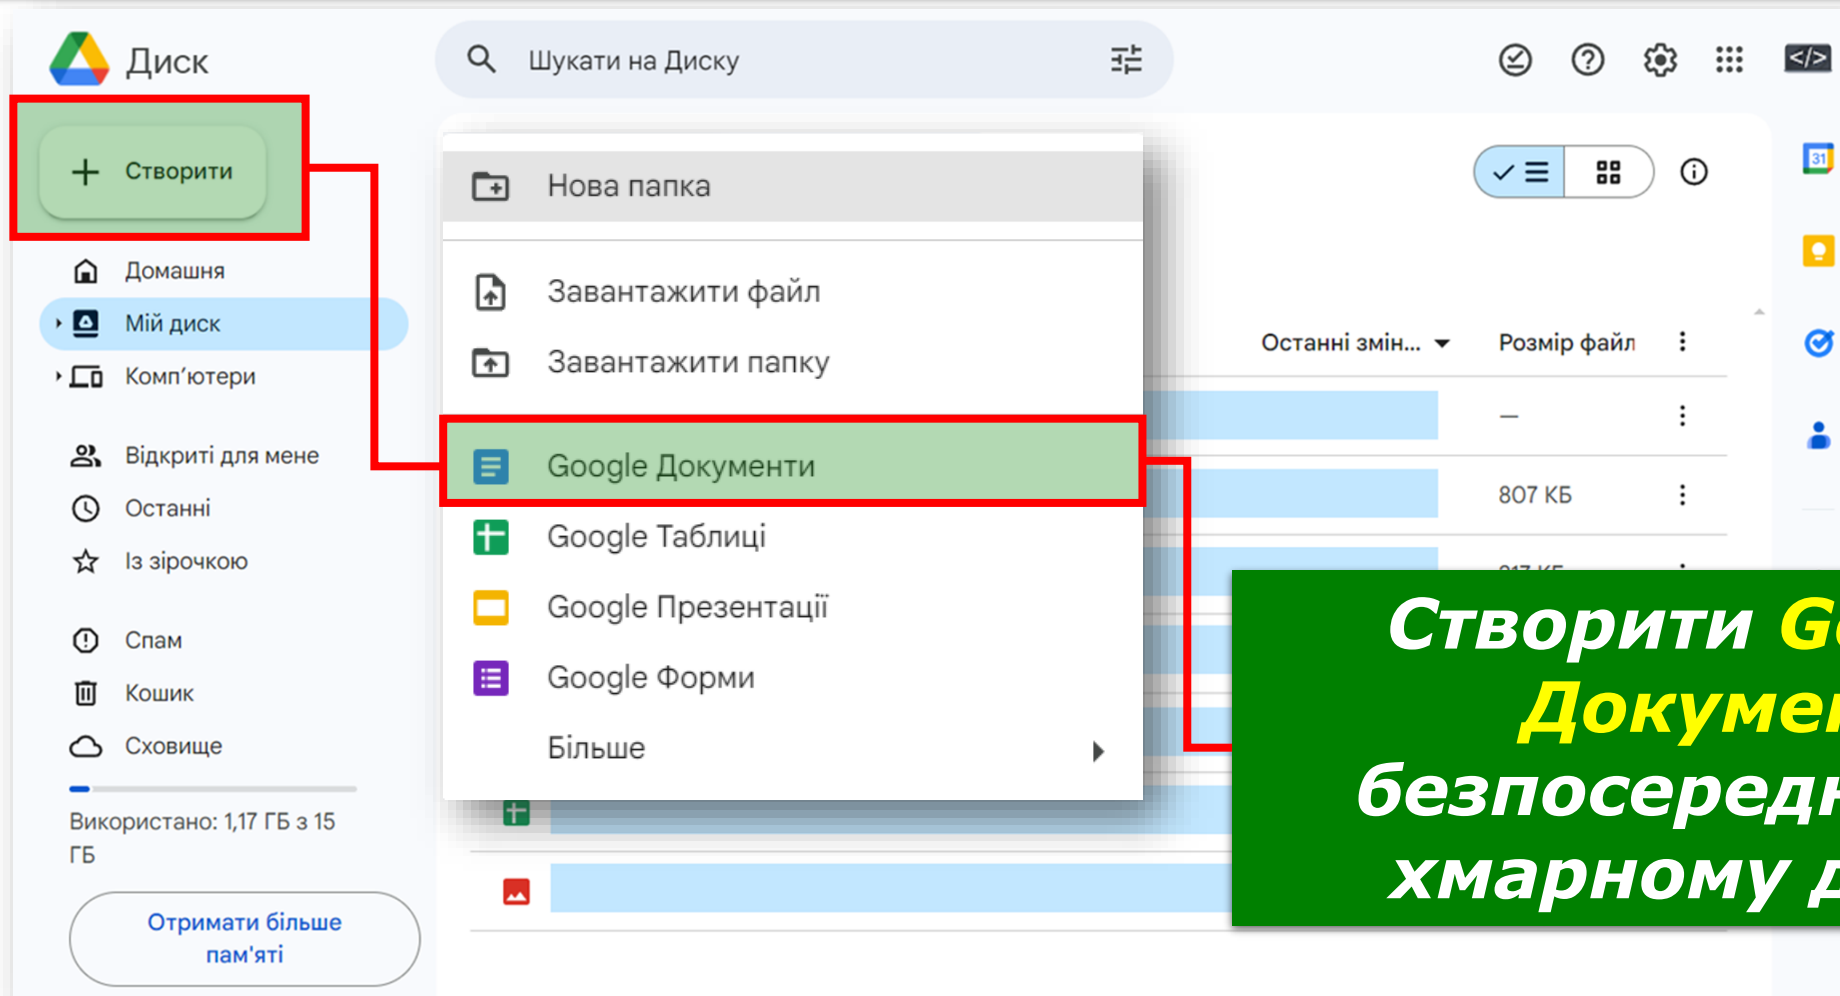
Диск

Шукати на Диску

Створити

Домашня

Мій диск

Комп'ютери

Відкриті для мене

Останні

Із зірочкою

Спам

Кошик

Сховище

Використано: 1,17 ГБ з 15 ГБ

Отримати більше пам'яті

Нова папка

Завантажити файл

Завантажити папку

Google Документи

Google Таблиці

Google Презентації

Google Форми

Більше

Останні змін...

Розмір файл

—

807 КБ

Створити G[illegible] Докуме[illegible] безпосередн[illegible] хмарному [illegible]